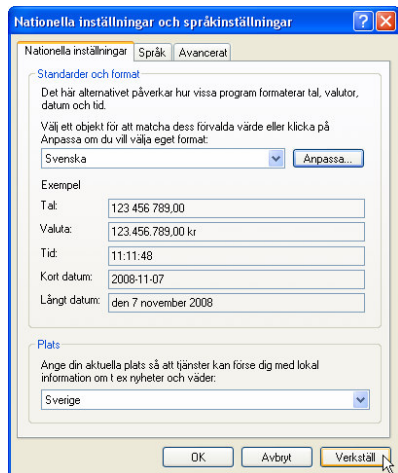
Nationella inställningar och språkinställningar

Nationella inställningar | Språk | Avancerat

Standarder och format

Det här alternativet påverkar hur vissa program formaterar tal, valutor, datum och tid.

Välj ett objekt för att matcha dess förvalda värde eller klicka på Anpassa om du vill välja eget format:

Svenska

Anpassa...

Exempel

| | |
|---|---|
| Tal: | 123 456 789,00 |
| Valuta: | 123.456.789,00 kr |
| Tid: | 11:11:48 |
| Kort datum: | 2008-11-07 |
| Långt datum: | den 7 november 2008 |

Plats

Ange din aktuella plats så att tjänster kan förse dig med lokal information om t ex nyheter och väder:

Sverige

OK | Avbryt | Verkställ